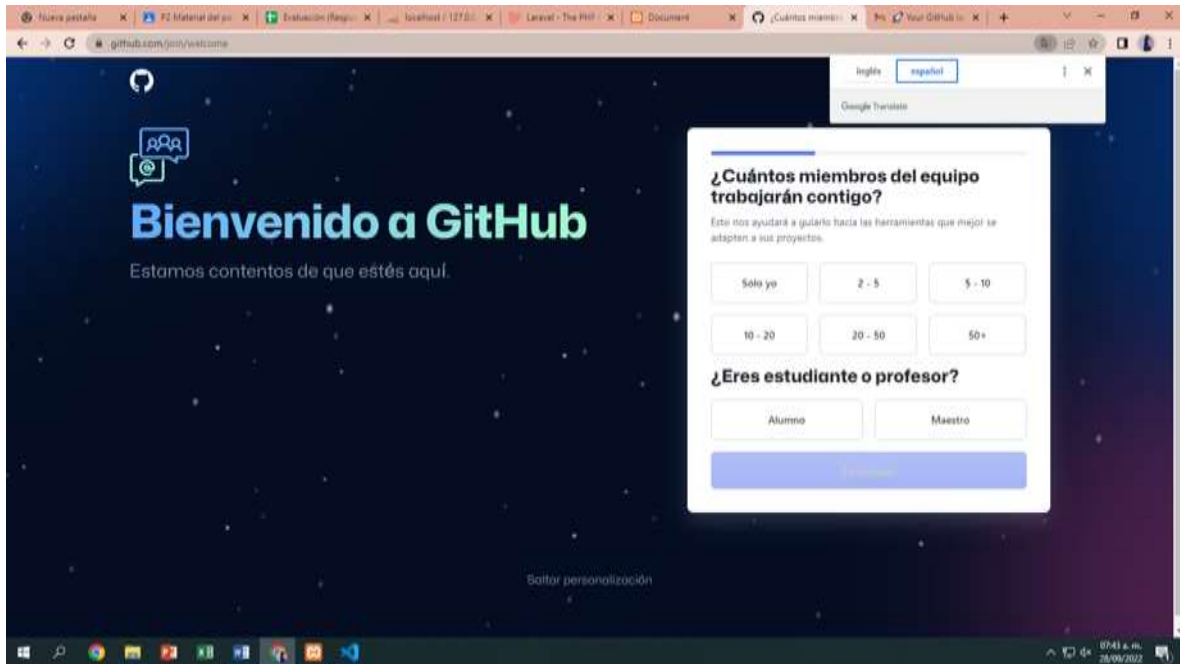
Nueva pestaña | P2 Material del p | Evaluación (Respu | localhost / 127.0.0 | Laravel - The PHP | Document | ¿Cuántos miembros | Your GitHub

github.com/join/welcome

inglés | español
Google Translate

Bienvenido a GitHub

Estamos contentos de que estés aquí.

¿Cuántos miembros del equipo trabajarán contigo?

Esto nos ayudará a guiarlo hacia las herramientas que mejor se adapten a sus proyectos.

Solo yo
2 - 5
5 - 10
10 - 20
20 - 50
50+

¿Eres estudiante o profesor?

Alumno
Maestro

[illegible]

Saltar personalización

07:43 a. m.
28/09/2022